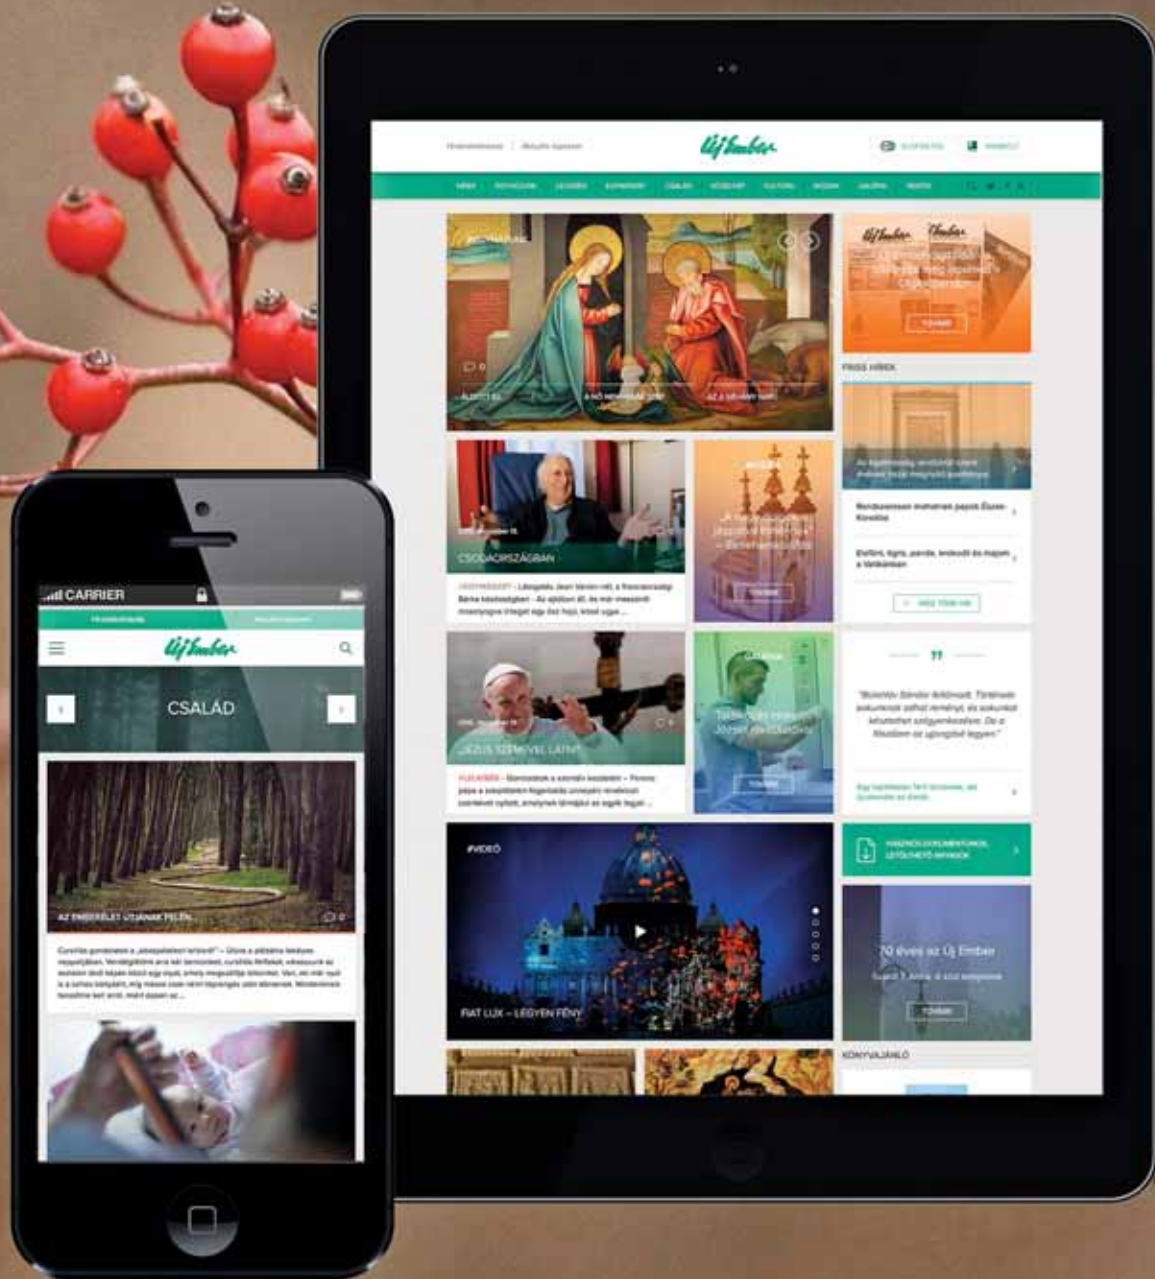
Új Ember

HÍREK

#VIDEÓ

FIAT LUX – LEGYEN FÉNY

FRISS HÍREK

CSODAORSZÁGBAN

„JÉZUS SZEMÉVEL LÁTNI”

TOVÁBB

70 éves az Új Ember

KÖNYVAJÁNLÓ

CARRIER

Új Ember

CSALÁD

AZ EMBERÉLET ÚTJÁNAK FELÉN

0